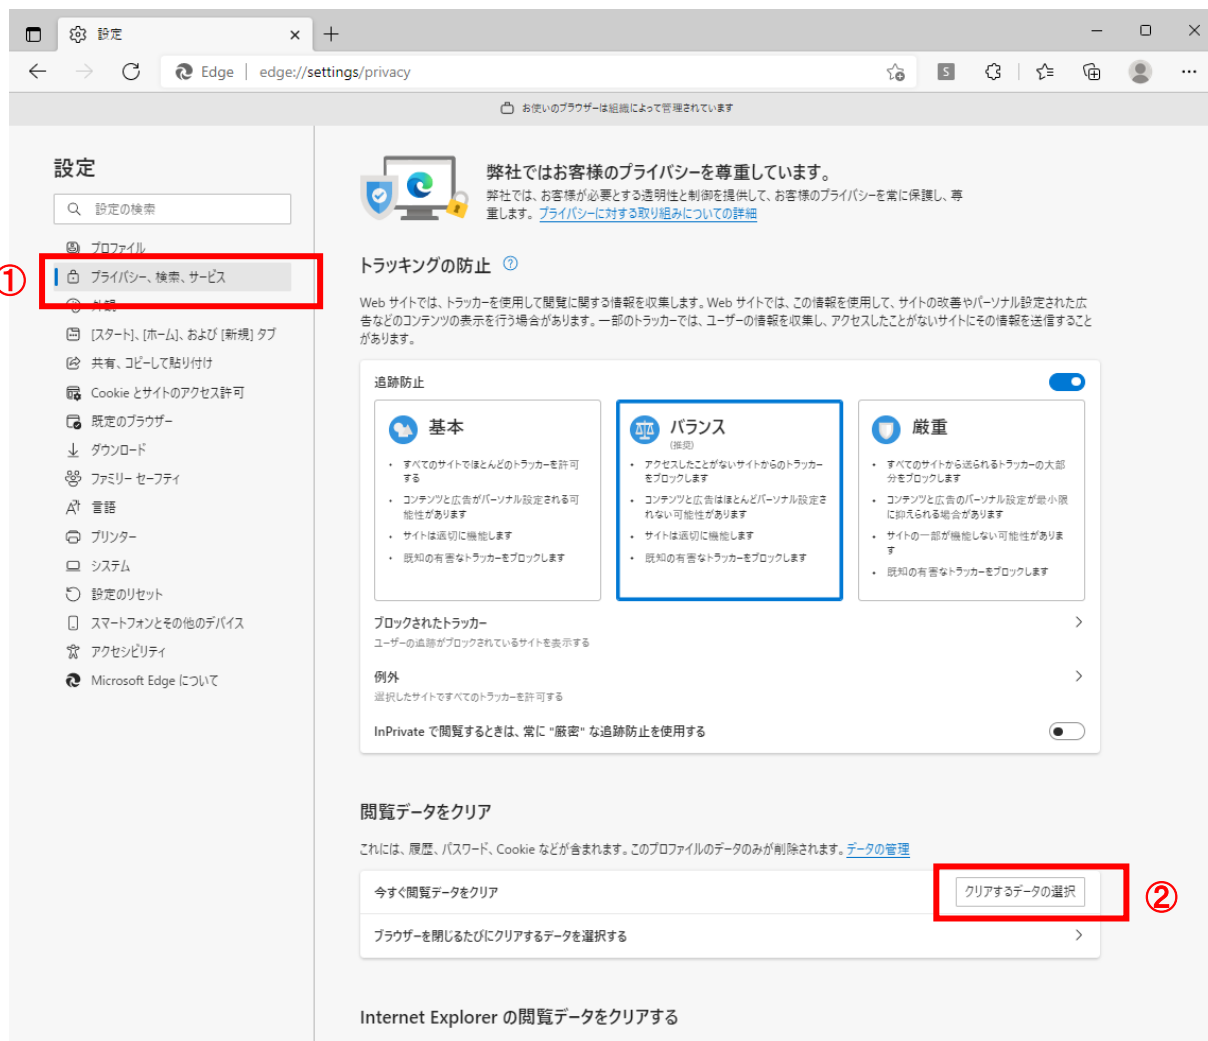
設定

Edge | edge://settings/privacy

お使いのブラウザーは組織によって管理されています

設定

設定の検索

プロファイル

①

プライバシー、検索、サービス

外観

[スタート]、[ホーム]、および [新規] タブ

共有、コピーして貼り付け

Cookie とサイトのアクセス許可

既定のブラウザー

ダウンロード

ファミリー セーフティ

言語

プリンター

システム

設定のリセット

スマートフォンとその他のデバイス

アクセシビリティ

Microsoft Edge について

弊社ではお客様のプライバシーを尊重しています。

弊社では、お客様が必要とする透明性と制御を提供して、お客様のプライバシーを常に保護し、尊重します。プライバシーに対する取り組みについての詳細

トラッキングの防止

Web サイトでは、トラッカーを使用して閲覧に関する情報を収集します。Web サイトでは、この情報を使用して、サイトの改善やパーソナル設定された広告などのコンテンツを表示を行う場合があります。一部のトラッカーでは、ユーザーの情報を収集し、アクセスしたことがないサイトにその情報を送信することがあります。

追跡防止

基本

- すべてのサイトでほとんどのトラッカーを許可する
- コンテンツと広告がパーソナル設定される可能性があります
- サイトは適切に機能します
- 既知の有害なトラッカーをブロックします

バランス
(推奨)

- アクセスしたことがないサイトからのトラッカーをブロックします
- コンテンツと広告はほとんどパーソナル設定されない可能性があります
- サイトは適切に機能します
- 既知の有害なトラッカーをブロックします

厳重

- すべてのサイトから送られるトラッカーの大部分をブロックします
- コンテンツと広告のパーソナル設定が最小限に抑えられる場合があります
- サイトの一部が機能しない可能性があります
- 既知の有害なトラッカーをブロックします

ブロックされたトラッカー
ユーザーの追跡がブロックされているサイトを表示する

例外
選択したサイトですべてのトラッカーを許可する

InPrivate で閲覧するときは、常に "厳密" な追跡防止を使用する

閲覧データをクリア

これには、履歴、パスワード、Cookie などが含まれます。このプロファイルのデータのみが削除されます。データの管理

今すぐ閲覧データをクリア

クリアするデータの選択

②

ブラウザーを閉じるたびにクリアするデータを選択する

Internet Explorer の閲覧データをクリアする